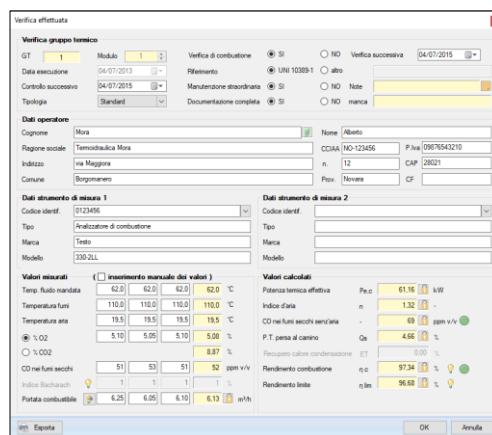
Verifica effettuata

Verifica gruppo termico

GT 1 Modulo 1 Verifica di combustione ◉ SI ○ NO Verifica successiva 04/07/2015

Data esecuzione 04/07/2013 Riferimento ◉ UNI 10389-1 ○ altro

Controllo successivo 04/07/2015 Manutenzione straordinaria ◉ SI ○ NO Note

Tipologia Standard Documentazione completa ◉ SI ○ NO manca

Dati operatore

Cognome Mora Nome Alberto

Ragione sociale Termoidraulica Mora CCIAA NO-123456 P.Iva 09876543210

Indirizzo via Maggiora n. 12 CAP 28021

Comune Borgomanero Prov. Novara CF

Dati strumento di misura 1

Codice identif. 0123456

Tipo Analizzatore di combustione

Marca Testo

Modello 330-2LL

Dati strumento di misura 2

Codice identif.

Tipo

Marca

Modello

Valori misurati ( inserimento manuale dei valori )

| | | | | | |
|---|---|---|---|---|---|
| Temp. fluido mandata | 62,0 | 62,0 | 62,0 | 62,0 | °C |
| Temperatura fumi | 110,0 | 110,0 | 110,0 | 110,0 | °C |
| Temperatura aria | 19,5 | 19,5 | 19,5 | 19,5 | °C |
| ◉ % O2 | 5,10 | 5,05 | 5,10 | 5,08 | % |
| ○ % CO2 | | | | 8,87 | % |
| CO nei fumi secchi | 51 | 53 | 51 | 52 | ppm v/v |
| Indice Bacharach | 1 | 1 | 1 | | |
| Portata combustibile | 6,25 | 6,05 | 6,10 | 6,13 | m³/h |

Valori calcolati

| | | | |
|---|---|---|---|
| Potenza termica effettiva | Pe,c | 61,16 | kW |
| Indice d'aria | n | 1,32 | - |
| CO nei fumi secchi senz'aria | - | 69 | ppm v/v |
| P.T. persa al camino | Qs | 4,66 | % |
| Recupero calore condensazione | ET | 0,00 | % |
| Rendimento combustione | η c | 97,34 | % |
| Rendimento limite | η lim | 96,68 | % |

Esporta OK Annulla